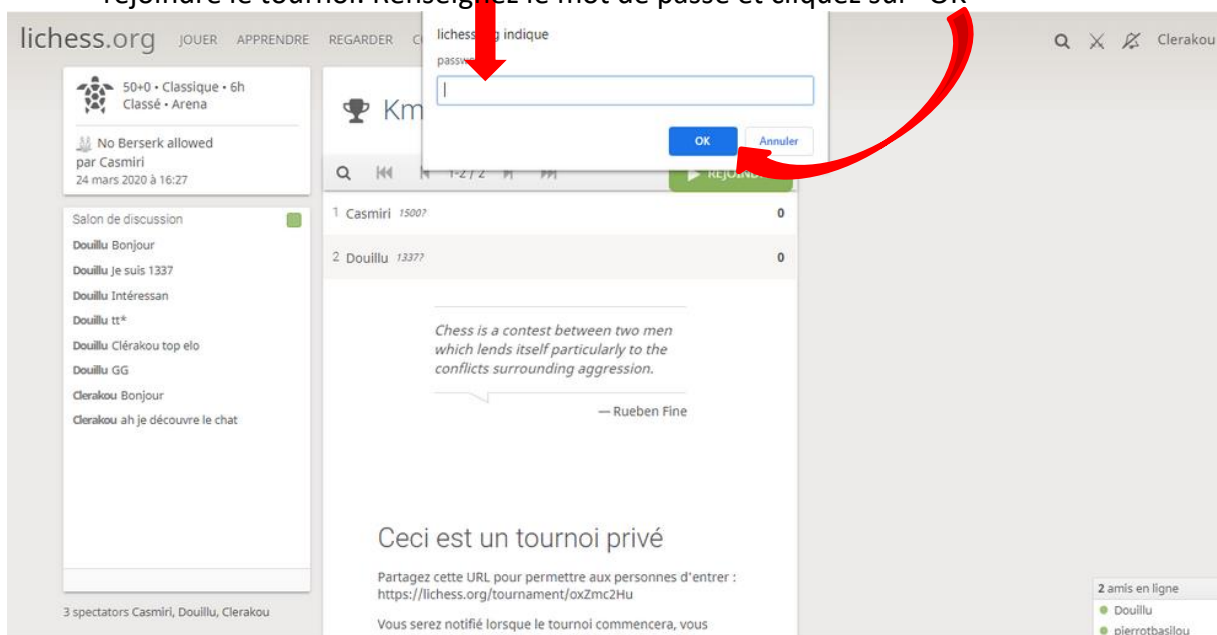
rejoindre le tournoi. Renseignez le mot de passe et cliquez sur "OK"

lichess.org JOUER APPRENDRE REGARDER C

lichess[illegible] indique
passw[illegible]

OK Annuler

Q Clerakou

50+0 • Classique • 6h
Classé • Arena

No Berserk allowed
par Casmiri
24 mars 2020 à 16:27

Km

1-2 / 2

REJOIND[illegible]

1 Casmiri 1500? 0
2 Douillu 1337? 0

Salon de discussion
Douillu Bonjour
Douillu Je suis 1337
Douillu Intéressan
Douillu tt*
Douillu Clérakou top elo
Douillu GG
Clerakou Bonjour
Clerakou ah je découvre le chat

Chess is a contest between two men which lends itself particularly to the conflicts surrounding aggression.

— Rueben Fine

Ceci est un tournoi privé

Partagez cette URL pour permettre aux personnes d'entrer : https://lichess.org/tournament/oxZmc2Hu

Vous serez notifié lorsque le tournoi commencera, vous

3 spectators Casmiri, Douillu, Clerakou

2 amis en ligne
Douillu
pierrotbasilou